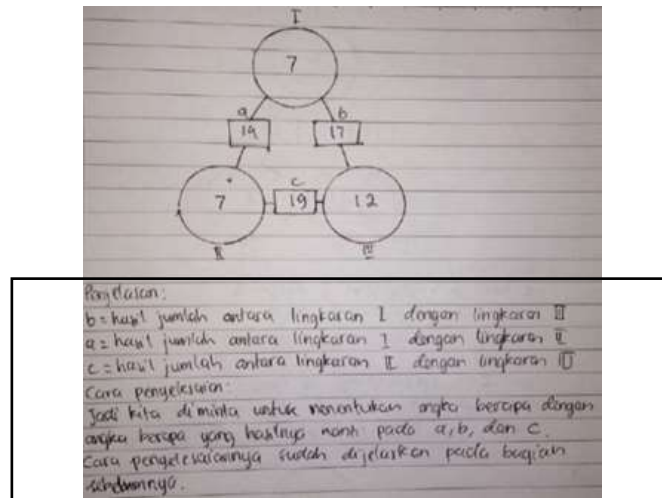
I

7

a
14

b
17

7

c
19

12

II

III

Penjelasan:
b = hasil jumlah antara lingkaran I dengan lingkaran III
a = hasil jumlah antara lingkaran I dengan lingkaran II
c = hasil jumlah antara lingkaran II dengan lingkaran III
Cara penyelesaian:
Jadi kita diminta untuk menentukan angka berapa dengan angka berapa yang hasilnya nanti pada a, b, dan c.
Cara penyelesaiannya sudah dijelaskan pada bagian sebelumnya.